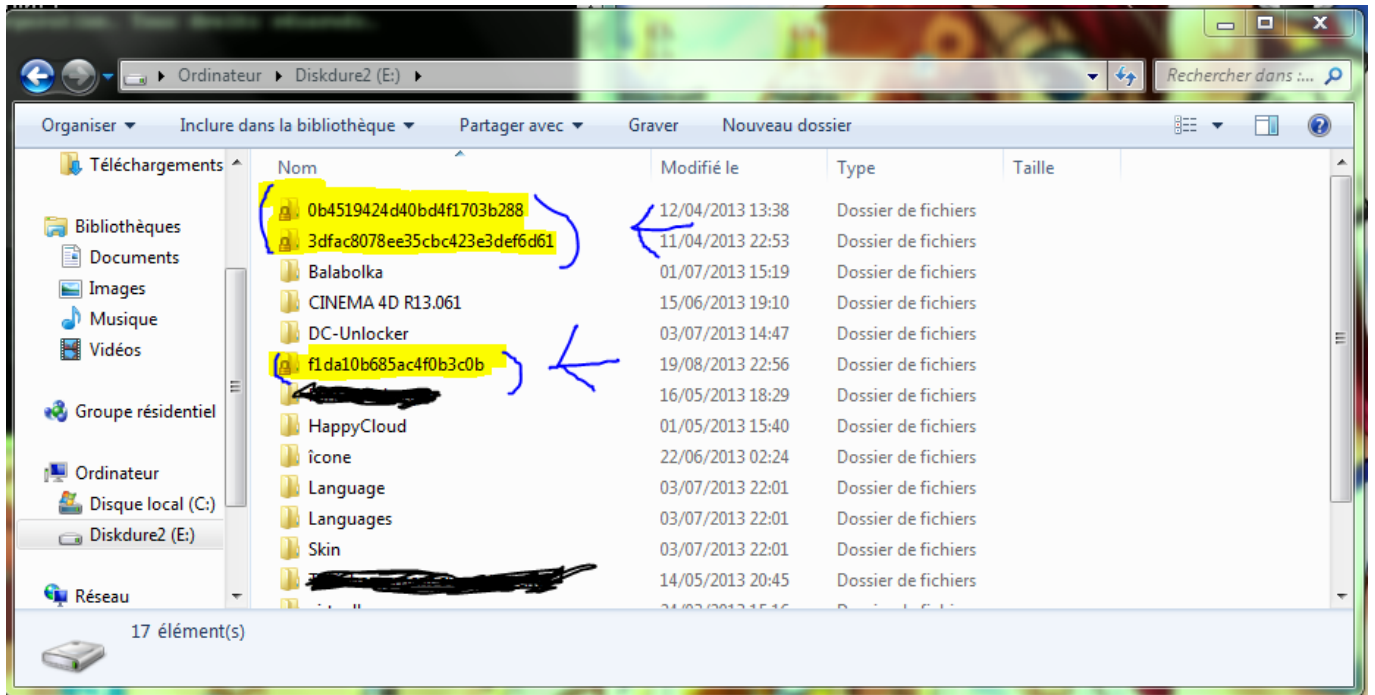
Ordinateur ▸ Diskdure2 (E:) ▸

Rechercher dans :...

Organiser ▾ Inclure dans la bibliothèque ▾ Partager avec ▾ Graver Nouveau dossier

Téléchargements

Bibliothèques
Documents
Images
Musique
Vidéos

Groupe résidentiel

Ordinateur
Disque local (C:)
Diskdure2 (E:)

Réseau

| Nom | Modifié le | Type | Taille |
|---|---|---|---|
| 0b4519424d40bd4f1703b288 | 12/04/2013 13:38 | Dossier de fichiers | |
| 3dfac8078ee35cbc423e3def6d61 | 11/04/2013 22:53 | Dossier de fichiers | |
| Balabolka | 01/07/2013 15:19 | Dossier de fichiers | |
| CINEMA 4D R13.061 | 15/06/2013 19:10 | Dossier de fichiers | |
| DC-Unlocker | 03/07/2013 14:47 | Dossier de fichiers | |
| f1da10b685ac4f0b3c0b | 19/08/2013 22:56 | Dossier de fichiers | |
| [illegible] | 16/05/2013 18:29 | Dossier de fichiers | |
| HappyCloud | 01/05/2013 15:40 | Dossier de fichiers | |
| îcone | 22/06/2013 02:24 | Dossier de fichiers | |
| Language | 03/07/2013 22:01 | Dossier de fichiers | |
| Languages | 03/07/2013 22:01 | Dossier de fichiers | |
| Skin | 03/07/2013 22:01 | Dossier de fichiers | |
| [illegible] | 14/05/2013 20:45 | Dossier de fichiers | |
| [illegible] | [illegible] | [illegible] | |

17 élément(s)